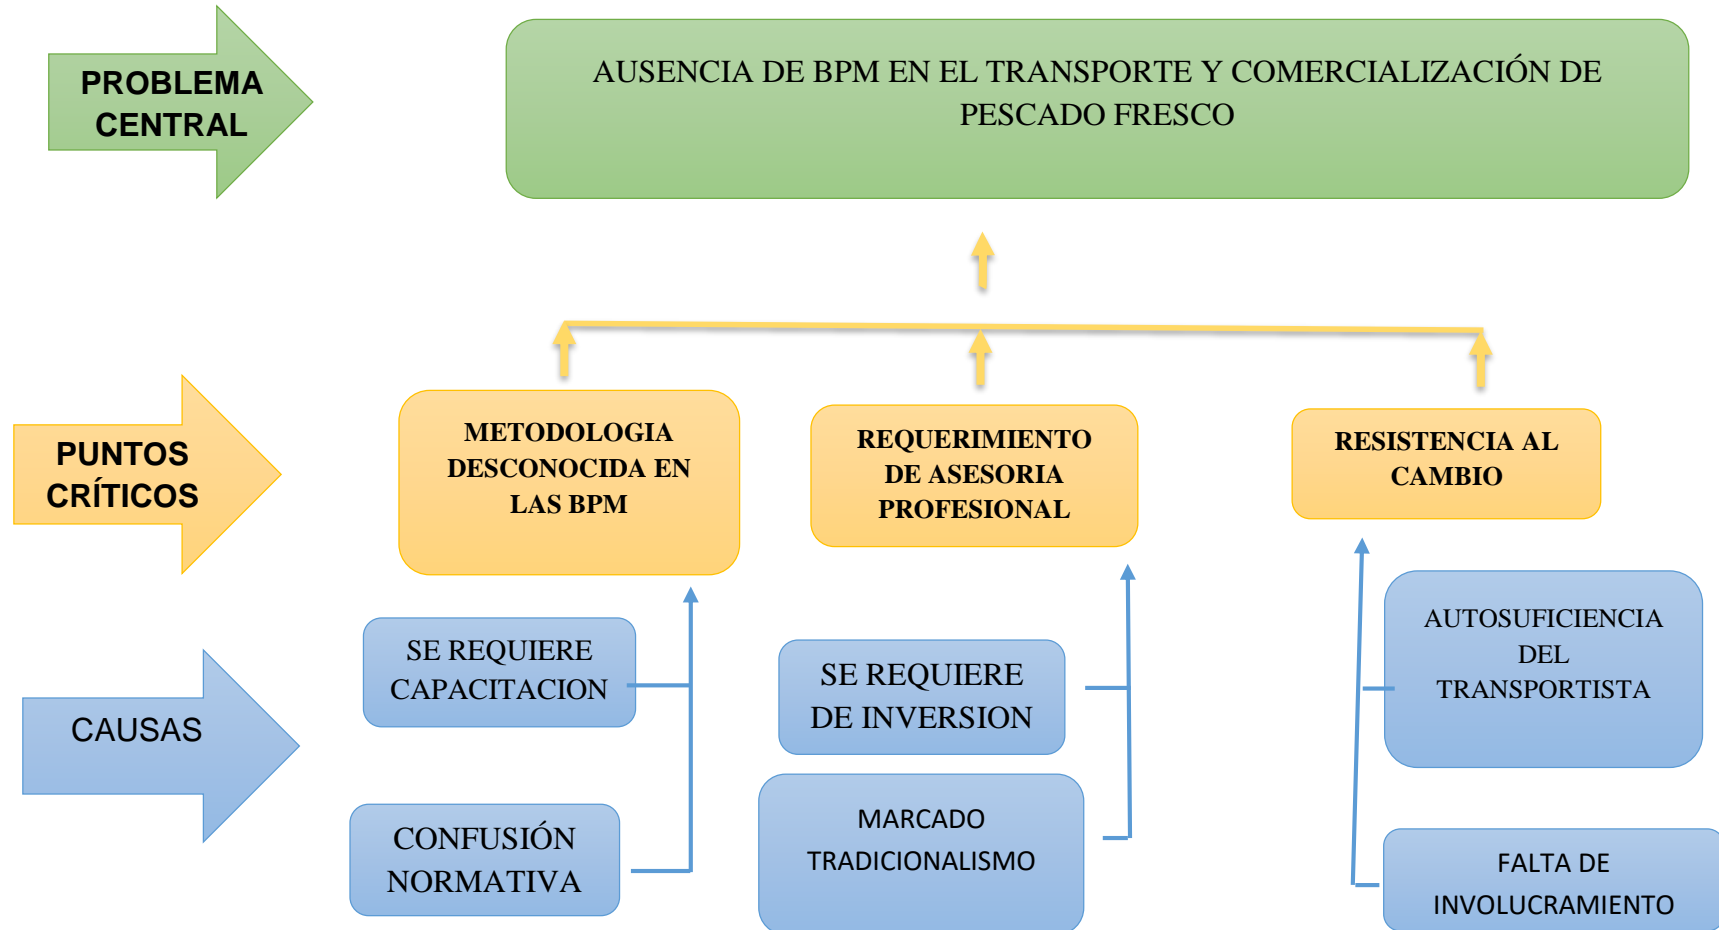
PROBLEMA CENTRAL

AUSENCIA DE BPM EN EL TRANSPORTE Y COMERCIALIZACIÓN DE PESCADO FRESCO

PUNTOS CRÍTICOS

METODOLOGIA DESCONOCIDA EN LAS BPM

REQUERIMIENTO DE ASESORIA PROFESIONAL

RESISTENCIA AL CAMBIO

CAUSAS

SE REQUIERE CAPACITACION

CONFUSIÓN NORMATIVA

SE REQUIERE DE INVERSION

MARCADO TRADICIONALISMO

AUTOSUFICIENCIA DEL TRANSPORTISTA

FALTA DE INVOLUCRAMIENTO